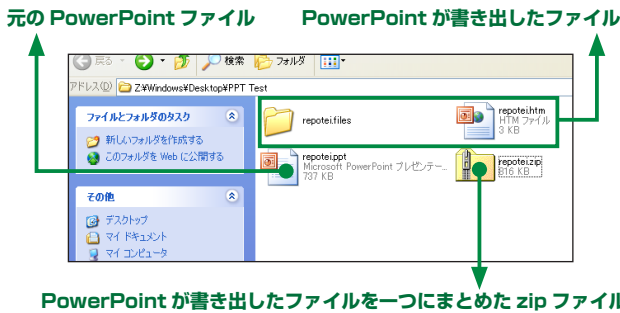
元の PowerPoint ファイル

PowerPoint が書き出したファイル

戻る

検索

フォルダ

アドレス(D) Z:¥Windows¥Desktop¥PPT Test

ファイルとフォルダのタスク

新しいフォルダを作成する

このフォルダを Web に公開する

その他

デスクトップ

マイ ドキュメント

マイ コンピュータ

repotei.files

repotei.htm
HTM ファイル
3 KB

repotei.ppt
Microsoft PowerPoint プレゼンテ...
737 KB

repotei.zip
816 KB

PowerPoint が書き出したファイルを一つにまとめた zip ファイル